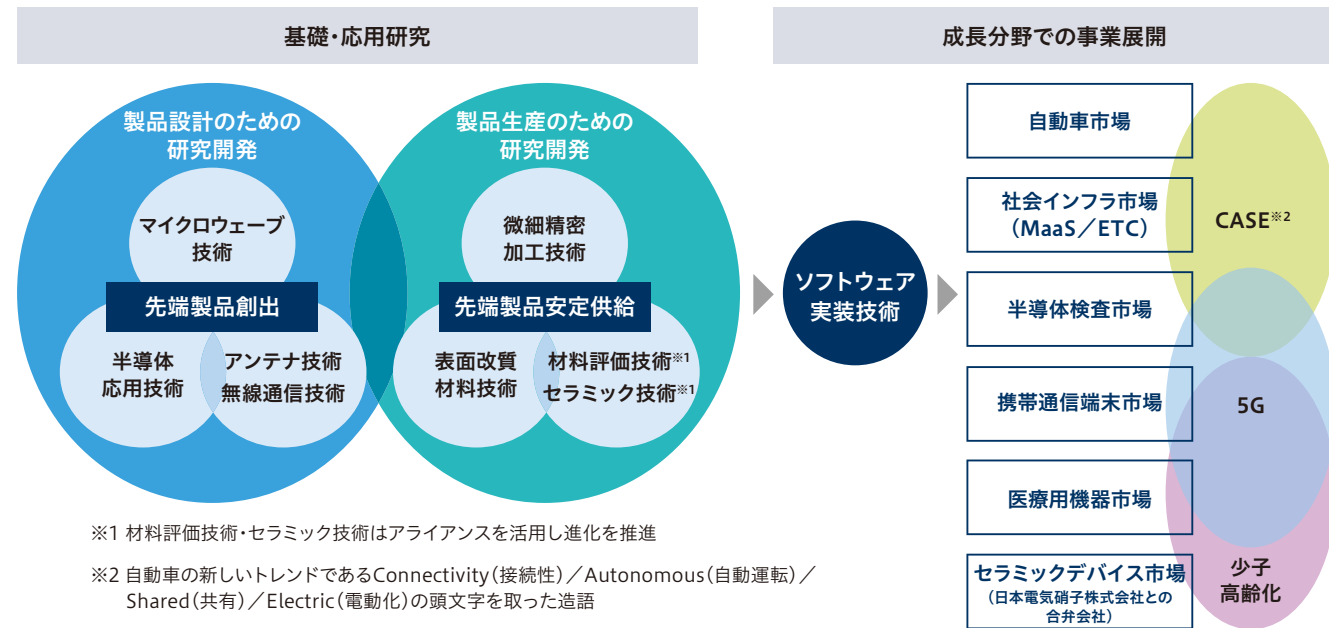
基礎・応用研究

製品設計のための研究開発

マイクロウェーブ技術

先端製品創出

半導体応用技術

アンテナ技術
無線通信技術

製品生産のための研究開発

微細精密加工技術

先端製品安定供給

表面改質材料技術

材料評価技術※1
セラミック技術※1

ソフトウェア実装技術

成長分野での事業展開

自動車市場

社会インフラ市場（MaaS／ETC）

半導体検査市場

携帯通信端末市場

医療用機器市場

セラミックデバイス市場
（日本電気硝子株式会社との合弁会社）

CASE※2

5G

少子高齢化

※1 材料評価技術・セラミック技術はアライアンスを活用し進化を推進

※2 自動車の新しいトレンドであるConnectivity（接続性）／Autonomous（自動運転）／Shared（共有）／Electric（電動化）の頭文字を取った造語